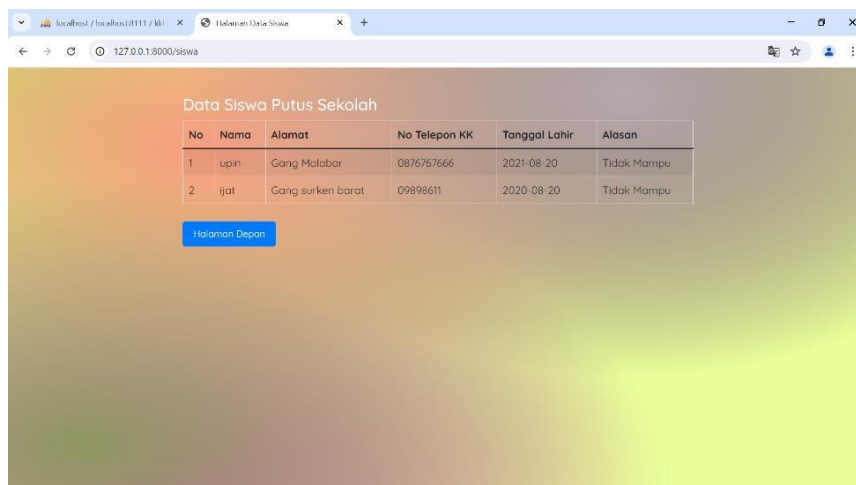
localhost / localhost:8111 / kk | ×
Halaman Data Siswa ×
+
127.0.0.1:8000/siswa

Data Siswa Putus Sekolah

| No | Nama | Alamat | No Telepon KK | Tanggal Lahir | Alasan |
|---|---|---|---|---|---|
| 1 | upin | Gang Malabar | 0876767666 | 2021-08-20 | Tidak Mampu |
| 2 | ijat | Gang surken barat | 09898611 | 2020-08-20 | Tidak Mampu |

Halaman Depan